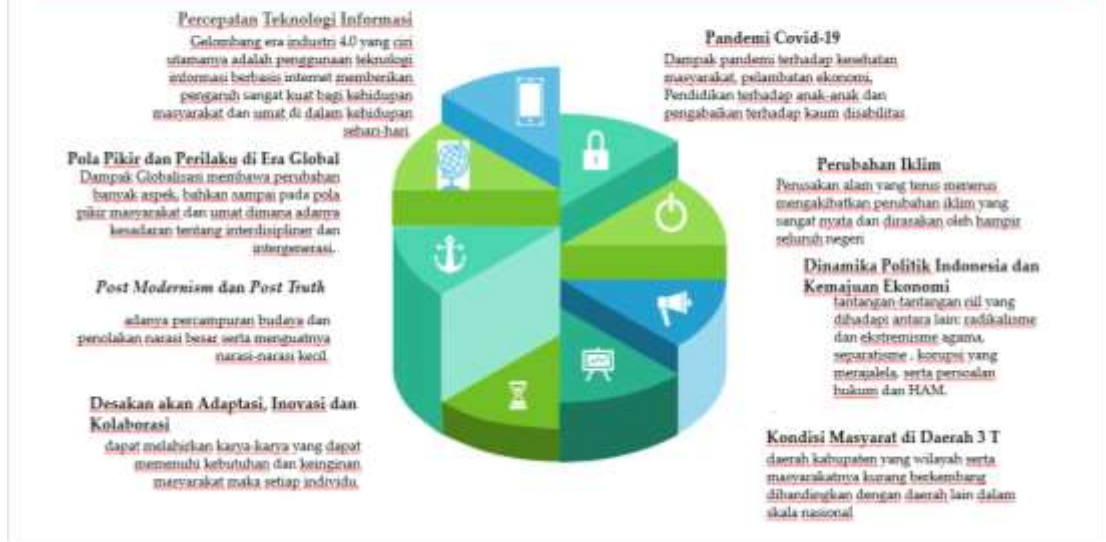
Percepatan Teknologi Informasi
Gelombang era industri 4.0 yang ciri utamanya adalah penggunaan teknologi informasi berbasis internet memberikan pengaruh sangat kuat bagi kehidupan masyarakat dan umat di dalam kehidupan sehari-hari.

Pandemi Covid-19
Dampak pandemi terhadap kesehatan masyarakat, pelambatan ekonomi, Pendidikan terhadap anak-anak dan pengabaikan terhadap kaum disabilitas

Pola Pikir dan Perilaku di Era Global
Dampak Globalisasi membawa perubahan banyak aspek, bahkan sampai pada pola pikir masyarakat dan umat dimana adanya kesadaran tentang interdisipliner dan intergenerasi.

Perubahan Iklim
Perusakan alam yang terus menerus mengakibatkan perubahan iklim yang sangat nyata dan dirasakan oleh hampir seluruh negeri

Dinamika Politik Indonesia dan Kemajuan Ekonomi
tantangan-tantangan riil yang dihadapi antara lain: radikalisme dan ekstremisme agama, separatisme , korupsi yang merajalela, serta persoalan hukum dan HAM.

Post Modernism dan Post Truth
adanya percampuran budaya dan penolakan narasi besar serta menguatnya narasi-narasi kecil.

Desakan akan Adaptasi, Inovasi dan Kolaborasi
dapat melahirkan karya-karya yang dapat memenuhi kebutuhan dan keinginan masyarakat maka setiap individu.

Kondisi Masyarat di Daerah 3 T
daerah kabupaten yang wilayah serta masyarakatnya kurang berkembang dibandingkan dengan daerah lain dalam skala nasional